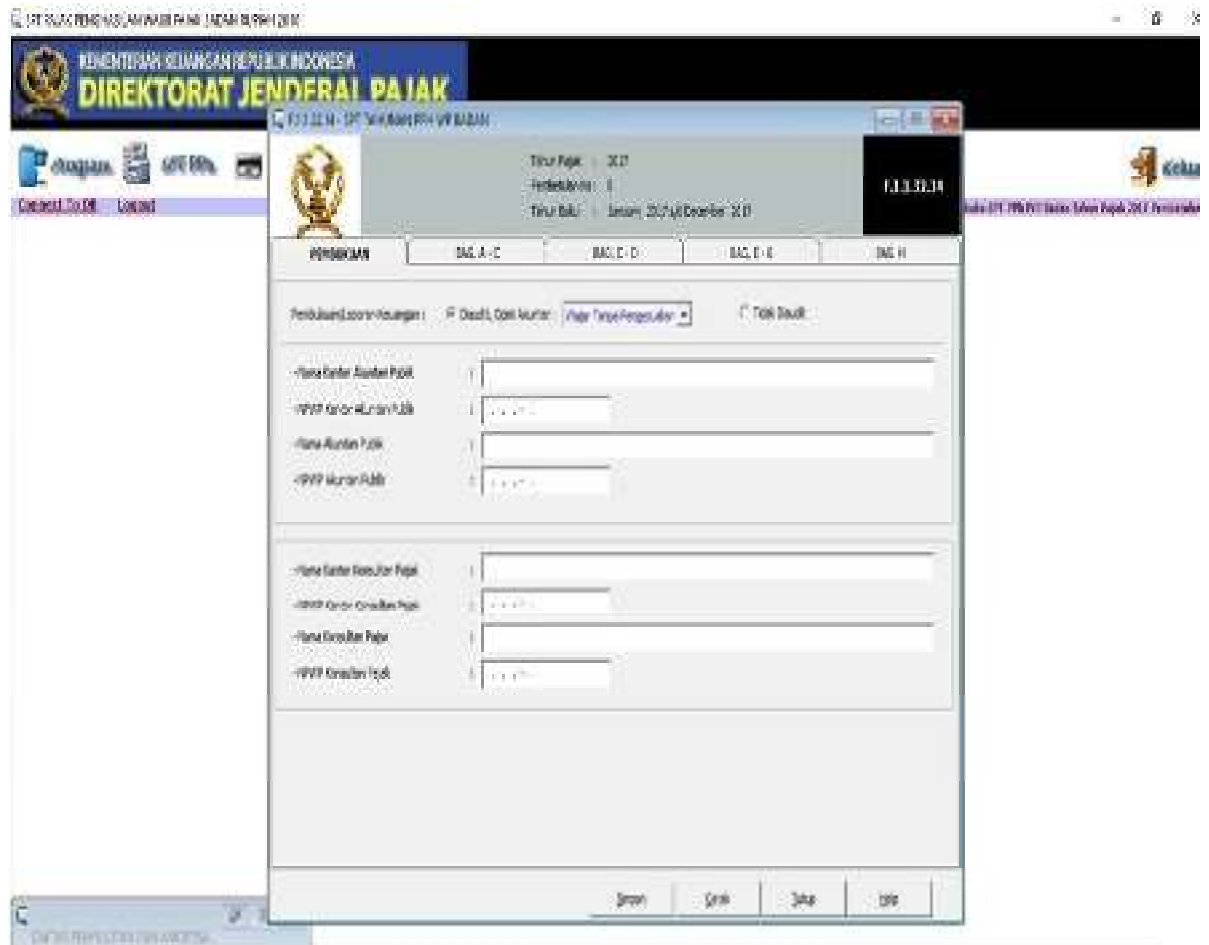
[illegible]

KEMENTERIAN KEUANGAN REPUBLIK INDONESIA
DIREKTORAT JENDERAL PAJAK

1771 - SPT Tahunan PPh WP BADAN

Tahun Pajak : 2017
Pembetulan ke : 0
Tahun Buku : Januari 2017 s/d Desember 2017

1.1.3.32.14

Keluar

Connect To DB Logout

PERNYATAAN | BAG. A - C | BAG. C - D | BAG. E - G | BAG. H

Pernyataan Laporan Keuangan : Diaudit, Opini Akuntan : Wajar Tanpa Pengecualian | Tidak Diaudit

- Nama Kantor Akuntan Publik :
- NPWP Kantor Akuntan Publik :
- Nama Akuntan Publik :
- NPWP Akuntan Publik :

- Nama Kantor Konsultan Pajak :
- NPWP Kantor Konsultan Pajak :
- Nama Konsultan Pajak :
- NPWP Konsultan Pajak :

Simpan | Cetak | Tutup | Help